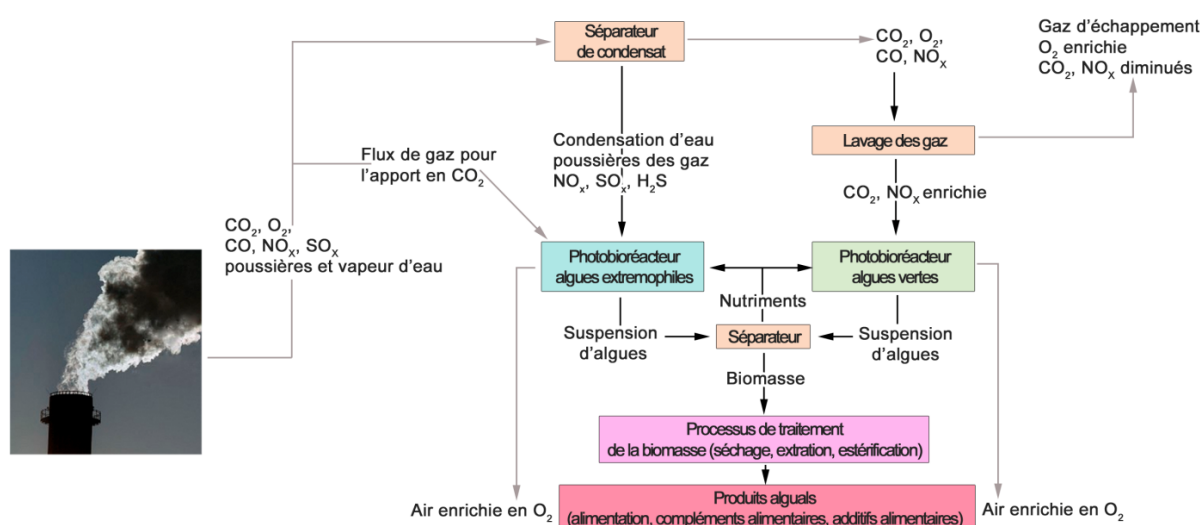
Séparateur de condensat

$CO_2$, $O_2$, CO, $NO_X$

Gaz d'échappement
$O_2$ enrichie
$CO_2$, $NO_X$ diminués

Flux de gaz pour l'apport en $CO_2$

Condensation d'eau poussières des gaz $NO_x$, $SO_x$, $H_2S$

Lavage des gaz

$CO_2$, $NO_X$ enrichie

$CO_2$, $O_2$, CO, $NO_X$, $SO_X$ poussières et vapeur d'eau

Photobioréacteur algues extremophiles

Photobioréacteur algues vertes

Nutriments

Suspension d'algues

Séparateur

Suspension d'algues

Biomasse

Processus de traitement de la biomasse (séchage, extration, estérification)

Air enrichie en $O_2$

Produits alguals (alimentation, compléments alimentaires, additifs alimentaires)

Air enrichie en $O_2$